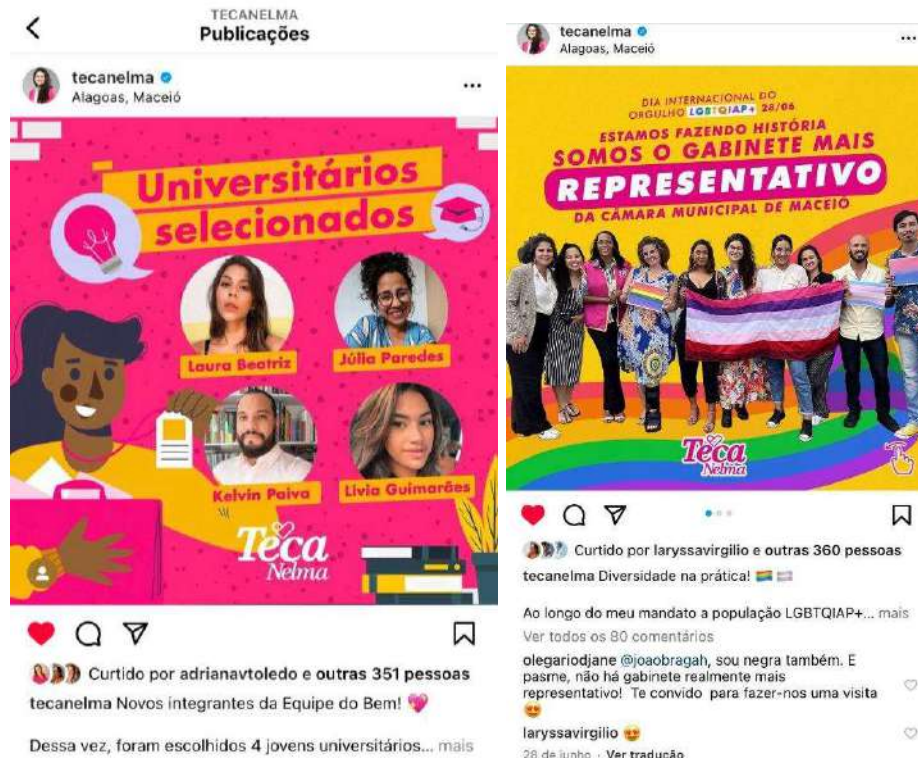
TECANELMA
Publicações

tecanelma
Alagoas, Maceió

Universitários selecionados

Laura Beatriz
Júlia Paredes
Kelvin Paiva
Livia Guimarães

Teca Nelma

Curtido por adrianavtoledo e outras 351 pessoas
tecanelma Novos integrantes da Equipe do Bem! 💖

Dessa vez, foram escolhidos 4 jovens universitários... mais

tecanelma
Alagoas, Maceió

DIA INTERNACIONAL DO ORGULHO LGBTQIAP+ 28/06
ESTAMOS FAZENDO HISTÓRIA
SOMOS O GABINETE MAIS
REPRESENTATIVO
DA CÂMARA MUNICIPAL DE MACEIÓ

Teca Nelma

Curtido por laryssavirgilio e outras 360 pessoas
tecanelma Diversidade na prática! 🏳️‍🌈 🏳️‍⚧️

Ao longo do meu mandato a população LGBTQIAP+... mais
Ver todos os 80 comentários
olegariodjane @joaobragah, sou negra também. E pasme, não há gabinete realmente mais representativo! Te convido para fazer-nos uma visita 😍
laryssavirgilio 😍
28 de junho · Ver tradução